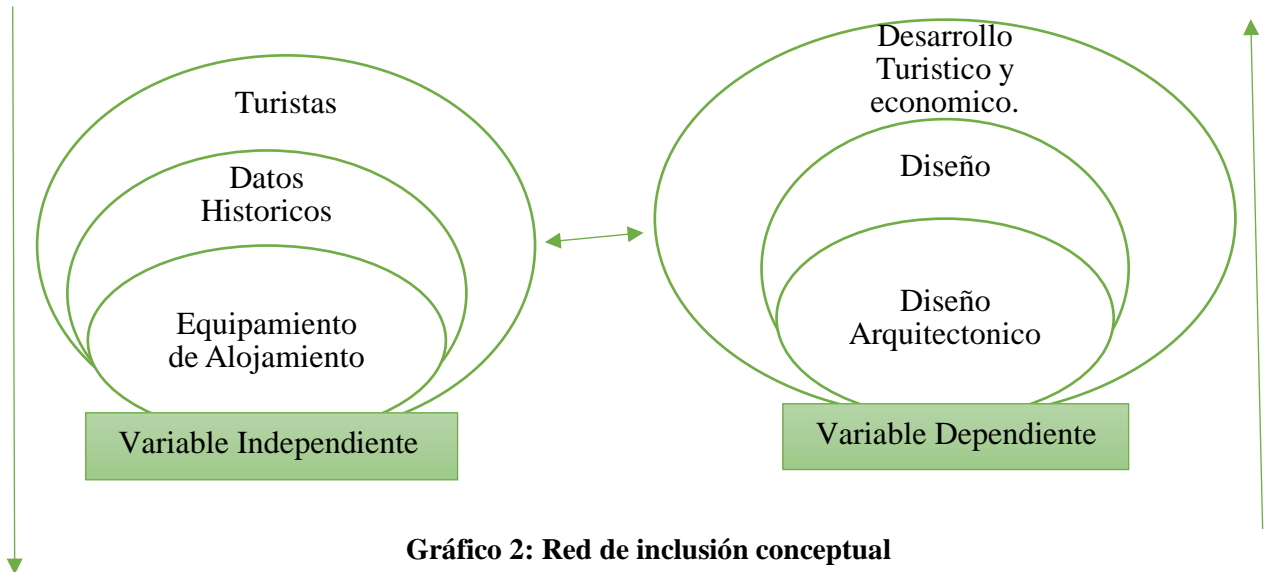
Turistas

Datos Historicos

Equipamiento de Alojamiento

Variable Independiente

Desarrollo Turistico y economico.

Diseño

Diseño Arquitectonico

Variable Dependiente

**Gráfico 2: Red de inclusión conceptual**